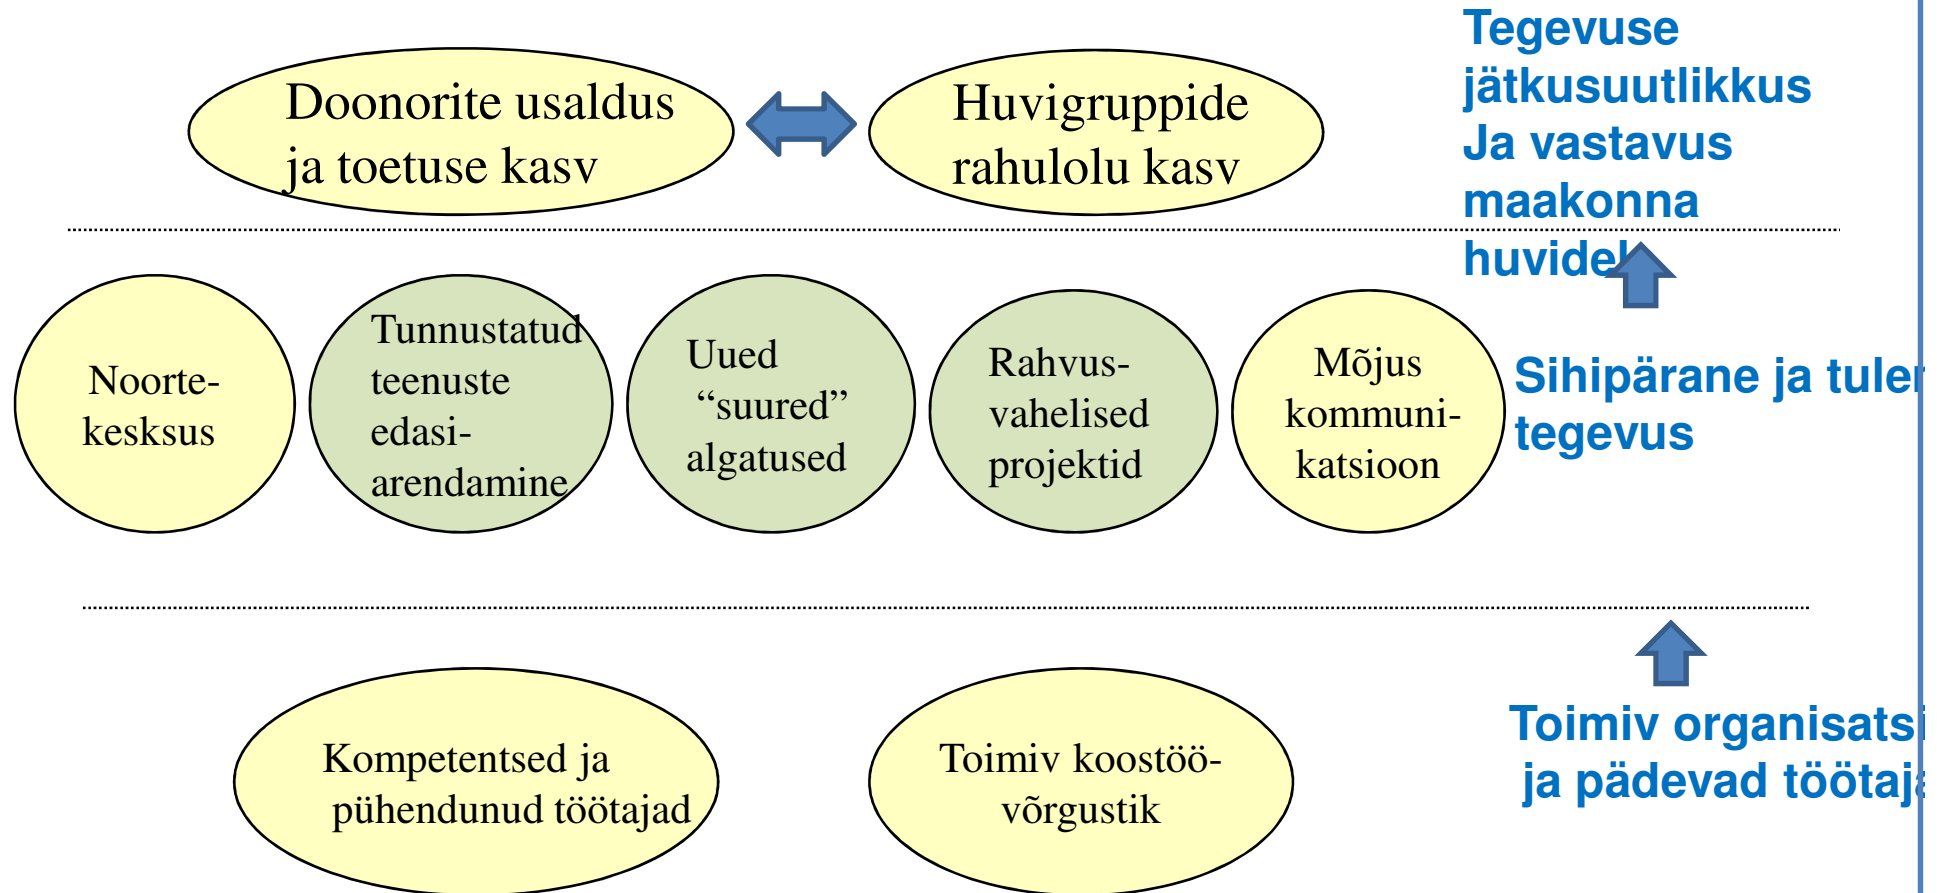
Doonorite usaldus ja toetuse kasv

Huvigruppide rahulolu kasv

Tegevuse jätkusuutlikkus Ja vastavus maakonna huvidel

Noorte-keskus

Tunnustatud teenuste edasi-arendamine

Uued "suured" algatused

Rahvus-vahelised projektid

Mõjus kommuni-katsioon

Sihipärane ja tuler tegevus

Kompetentsed ja pühendunud töötajad

Toimiv koostöö-võrgustik

Toimiv organisatsi ja pädevad töötaj